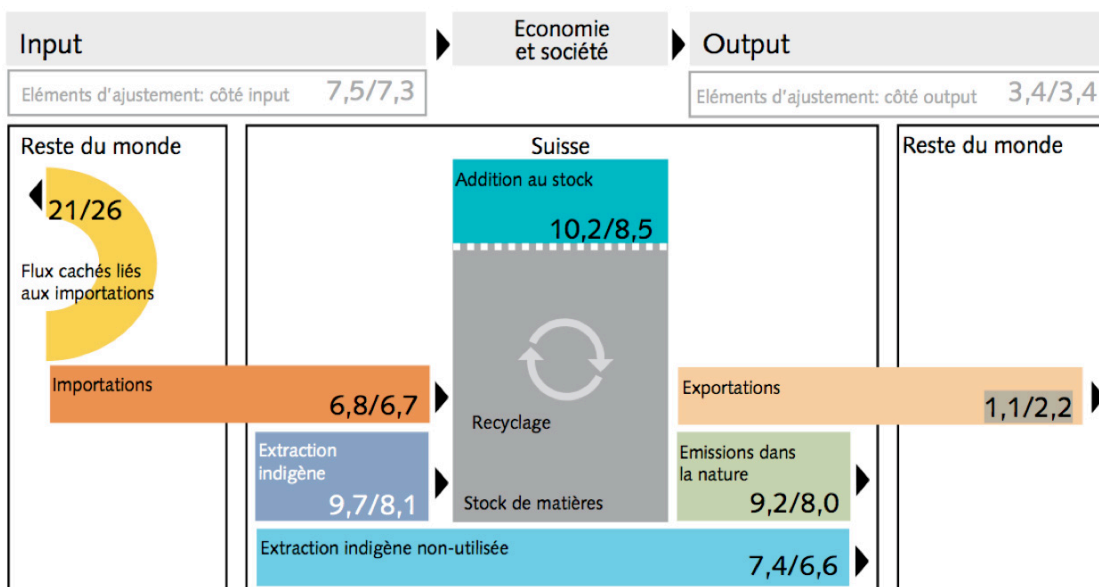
Input

Economie et société

Output

Eléments d'ajustement: côté input 7,5/7,3

Eléments d'ajustement: côté output 3,4/3,4

Reste du monde

21/26

Flux cachés liés aux importations

Suisse

Addition au stock

10,2/8,5

Reste du monde

Importations

6,8/6,7

Recyclage

Exportations

1,1/2,2

Extraction indigène

9,7/8,1

Stock de matières

Emissions dans la nature

9,2/8,0

Extraction indigène non-utilisée

7,4/6,6